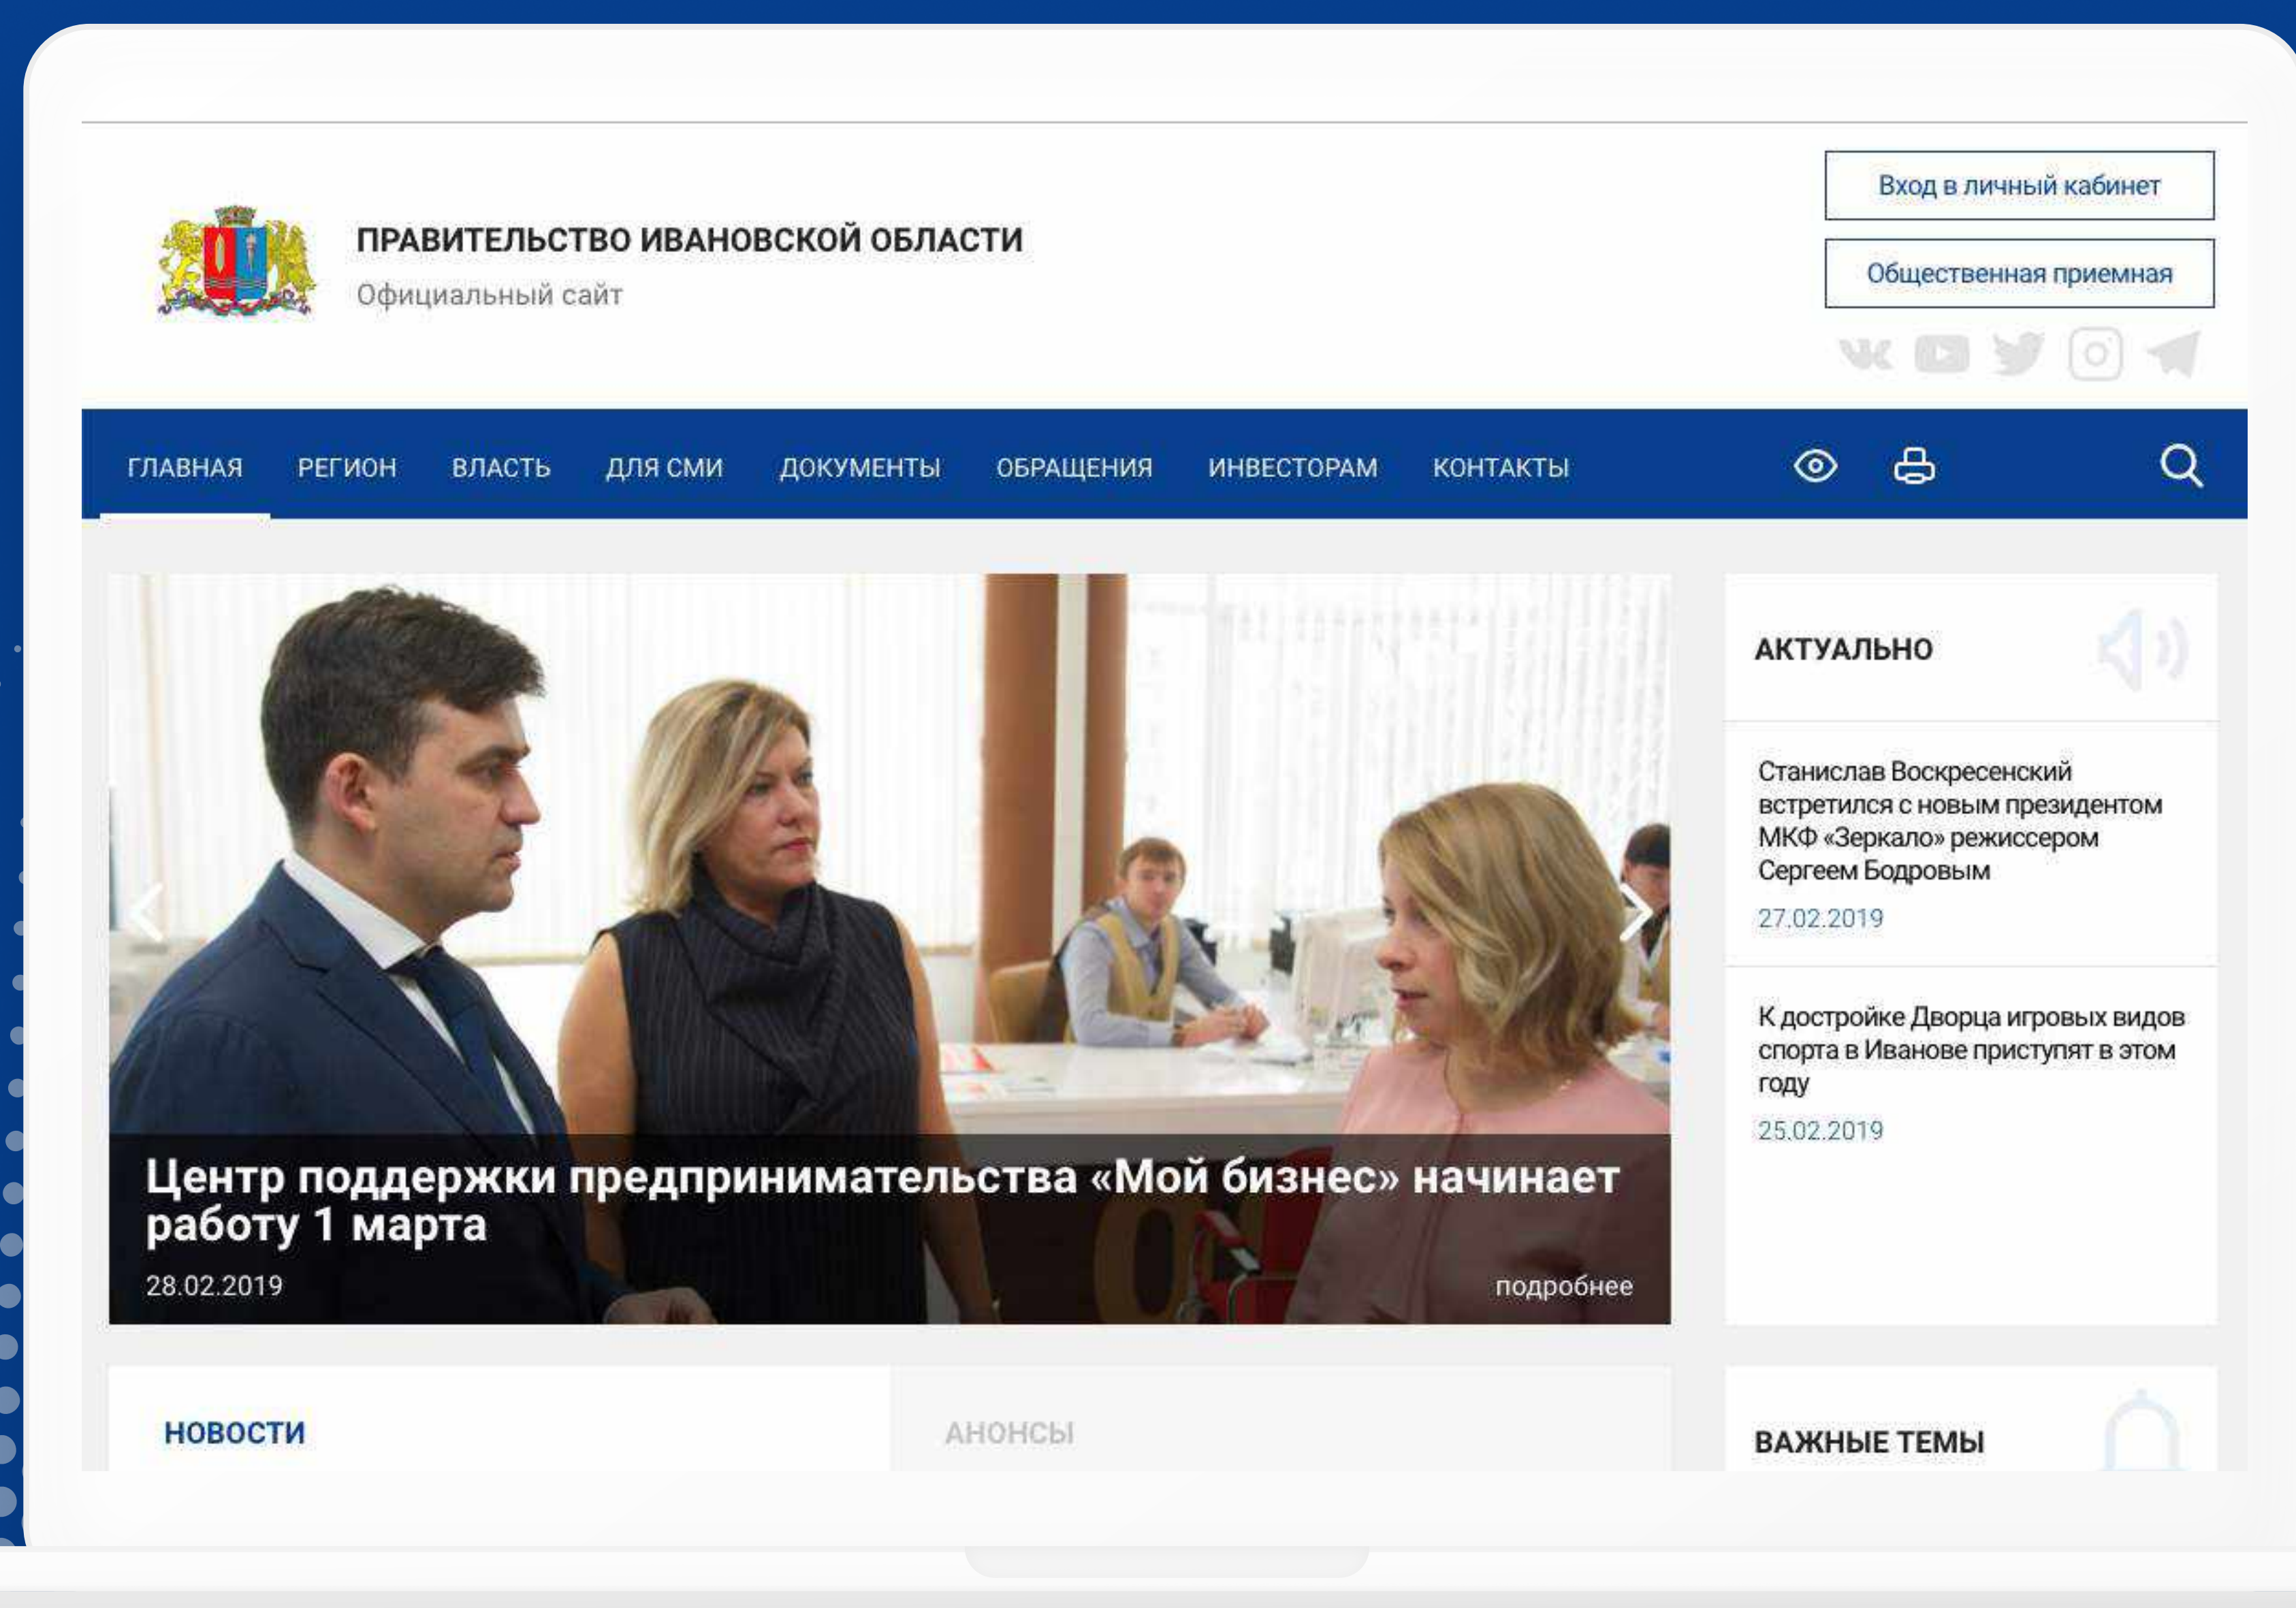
ПРАВИТЕЛЬСТВО ИВАНОВСКОЙ ОБЛАСТИ
Официальный сайт

Вход в личный кабинет

Общественная приемная

ГЛАВНАЯ РЕГИОН ВЛАСТЬ ДЛЯ СМИ ДОКУМЕНТЫ ОБРАЩЕНИЯ ИНВЕСТОРАМ КОНТАКТЫ

Центр поддержки предпринимательства «Мой бизнес» начинает работу 1 марта
28.02.2019
подробнее

АКТУАЛЬНО

Станислав Воскресенский встретился с новым президентом МКФ «Зеркало» режиссером Сергеем Бодровым
27.02.2019

К достройке Дворца игровых видов спорта в Иванове приступят в этом году
25.02.2019

НОВОСТИ

АНОНСЫ

ВАЖНЫЕ ТЕМЫ